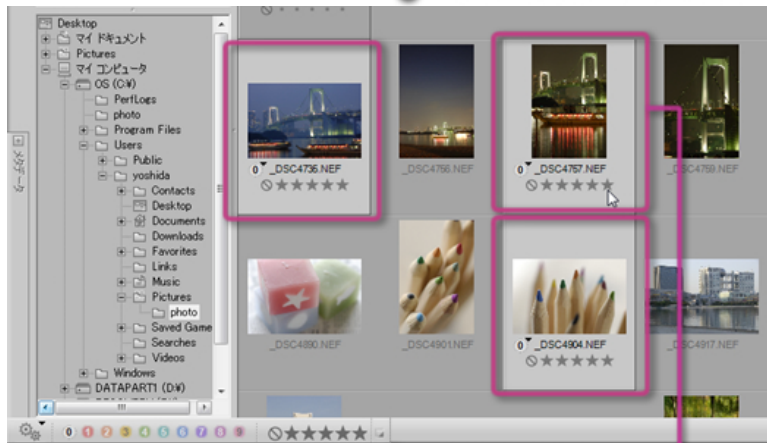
Desktop
マイ ドキュメント
Pictures
マイ コンピュータ
OS (C:¥)
PerfLogs
photo
Program Files
Users
Public
yoshida
Contacts
Desktop
Documents
Downloads
Favorites
Links
Music
Pictures
photo
Saved Game
Searches
Videos
Windows
DATAPART1 (D:¥)

メタデータ

0 _DSC4736.NEF
_DSC4756.NEF
0 _DSC4757.NEF
_DSC4759.NEF
_DSC4890.NEF
_DSC4901.NEF
0 _DSC4904.NEF
_DSC4917.NEF

0 1 2 3 4 5 6 7 8 9